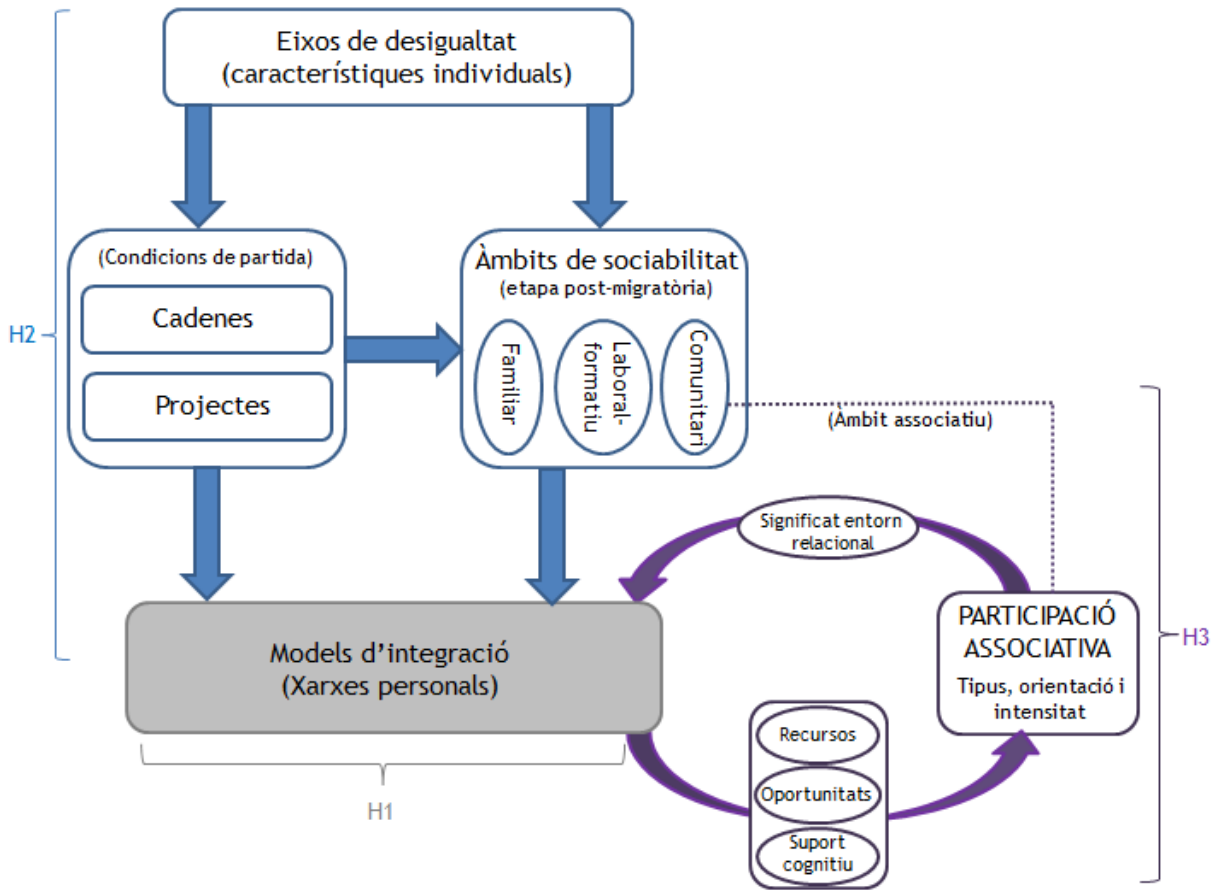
Eixos de desigualtat
(característiques individuals)

H2

(Condicions de partida)

Cadenes

Projectes

Àmbits de sociabilitat
(etapa post-migratòria)

Familiar

Laboral-formatiu

Comunitari

(Àmbit associatiu)

Significat entorn relacional

PARTICIPACIÓ ASSOCIATIVA
Tipus, orientació i intensitat

H3

Models d'integració
(Xarxes personals)

H1

Recursos

Oportunitats

Suport cognitiu